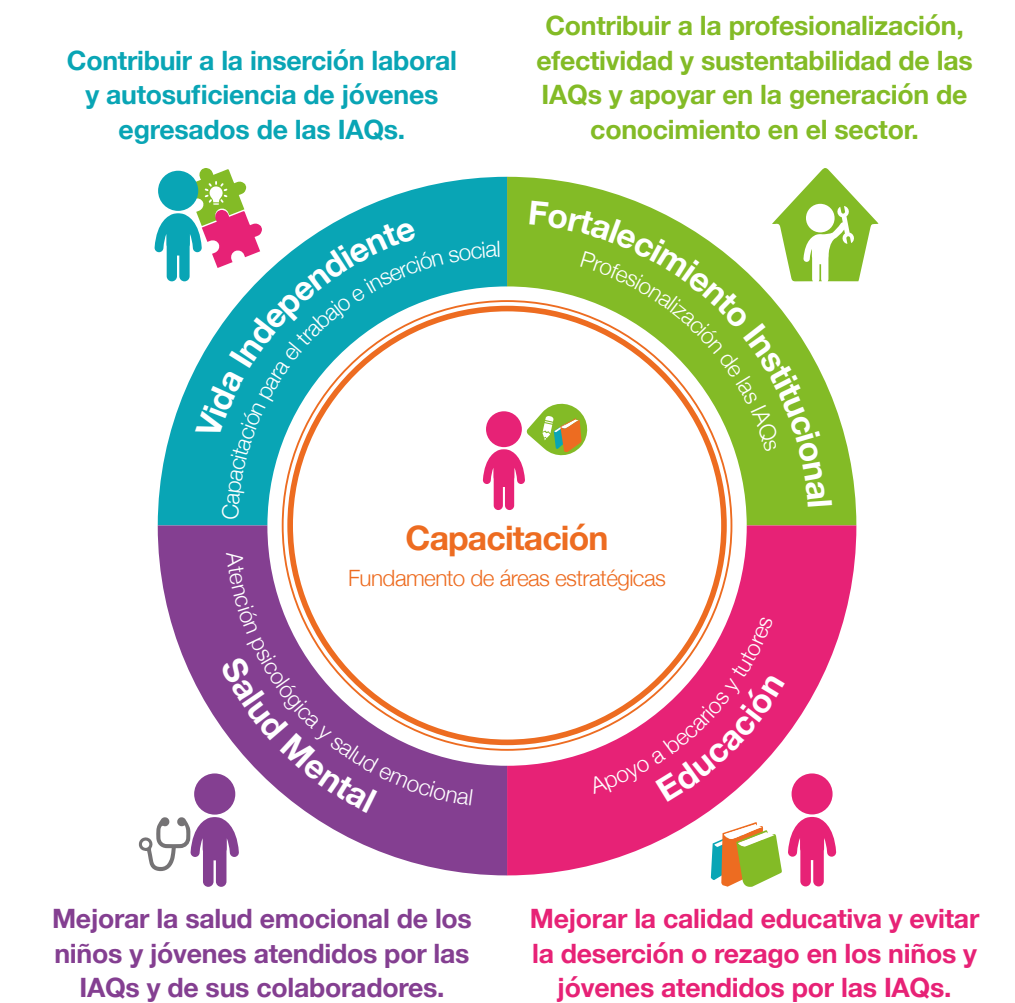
Contribuir a la inserción laboral y autosuficiencia de jóvenes egresados de las IAQs.

Contribuir a la profesionalización, efectividad y sustentabilidad de las IAQs y apoyar en la generación de conocimiento en el sector.

Vida Independiente
Capacitación para el trabajo e inserción social

Fortalecimiento Institucional
Profesionalización de las IAQs

Capacitación
Fundamento de áreas estratégicas

Salud Mental
Atención psicológica y salud emocional

Educación
Apoyo a becarios y tutores

Mejorar la salud emocional de los niños y jóvenes atendidos por las IAQs y de sus colaboradores.

Mejorar la calidad educativa y evitar la deserción o rezago en los niños y jóvenes atendidos por las IAQs.